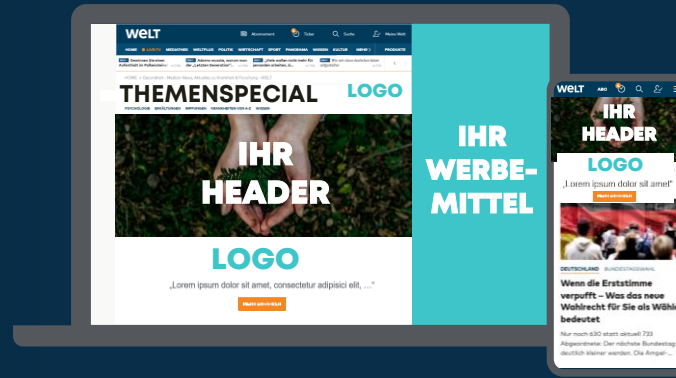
WELT

Abonnement

Ticker

Suche

Meine Welt

HOME LIVE TV MEDIATHEK WELTPLUS POLITIK WIRTSCHAFT SPORT PANORAMA WISSEN KULTUR MEHR PRODUCTS

THEMENSPECIAL

LOGO

PSYCHOLOGIE ERNÄHRUNG IMPFUNGEN KRANKHEITEN VON A-Z WISSEN

IHR HEADER

LOGO

„Lorem ipsum dolor sit amet, consectetur adipisici elit, ...“

IHR WERBEMITTEL

WELT

ABO

IHR HEADER

LOGO

„Lorem ipsum dolor sit amet!“

DEUTSCHLAND BUNDESTAGSWAHL

Wenn die Erststimme verpufft – Was das neue Wahlrecht für Sie als Wähl bedeutet

Nur noch 630 statt aktuell 733 Abgeordnete: Der nächste Bundestag deutlich kleiner werden. Die Ampel-